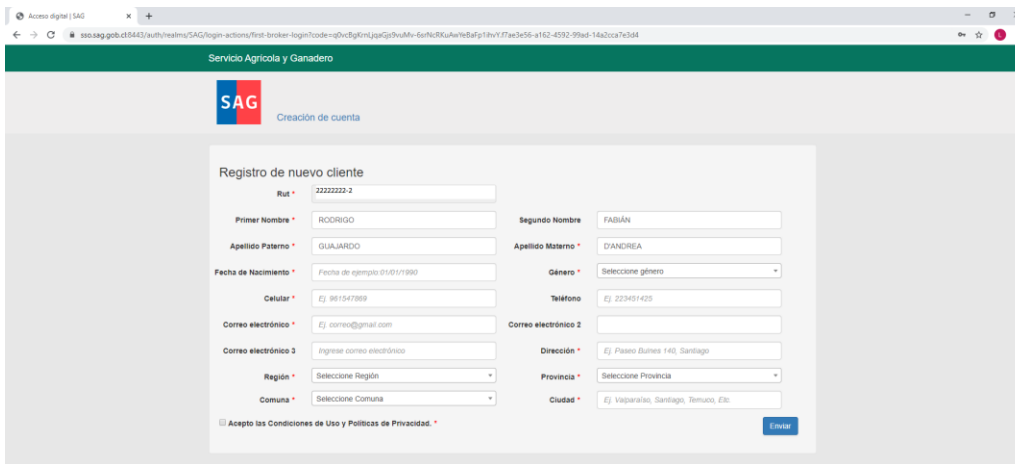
Acceso digital | SAG

sso.sag.gob.cl:8443/auth/realms/SAG/login-actions/first-broker-login?code=q0vcBgKrnLjqaGjs9vuMv-6srNcRKuAwYeBaFp1ihvY.f7ae3e56-a162-4592-99ad-14a2cca7e3d4

Servicio Agrícola y Ganadero

SAG

Creación de cuenta

Registro de nuevo cliente

Rut * 22222222-2

Primer Nombre * RODRIGO

Segundo Nombre FABIÁN

Apellido Paterno * GUAJARDO

Apellido Materno * D'ANDREA

Fecha de Nacimiento * Fecha de ejemplo:01/01/1990

Género * Seleccione género

Celular * Ej. 961547869

Teléfono Ej. 223451425

Correo electrónico * Ej. correo@gmail.com

Correo electrónico 2

Correo electrónico 3 Ingrese correo electrónico

Dirección * Ej. Paseo Bulnes 140, Santiago

Región * Seleccione Región

Provincia * Seleccione Provincia

Comuna * Seleccione Comuna

Ciudad * Ej. Valparaíso, Santiago, Temuco, Etc.

Acepto las Condiciones de Uso y Políticas de Privacidad. *

Enviar